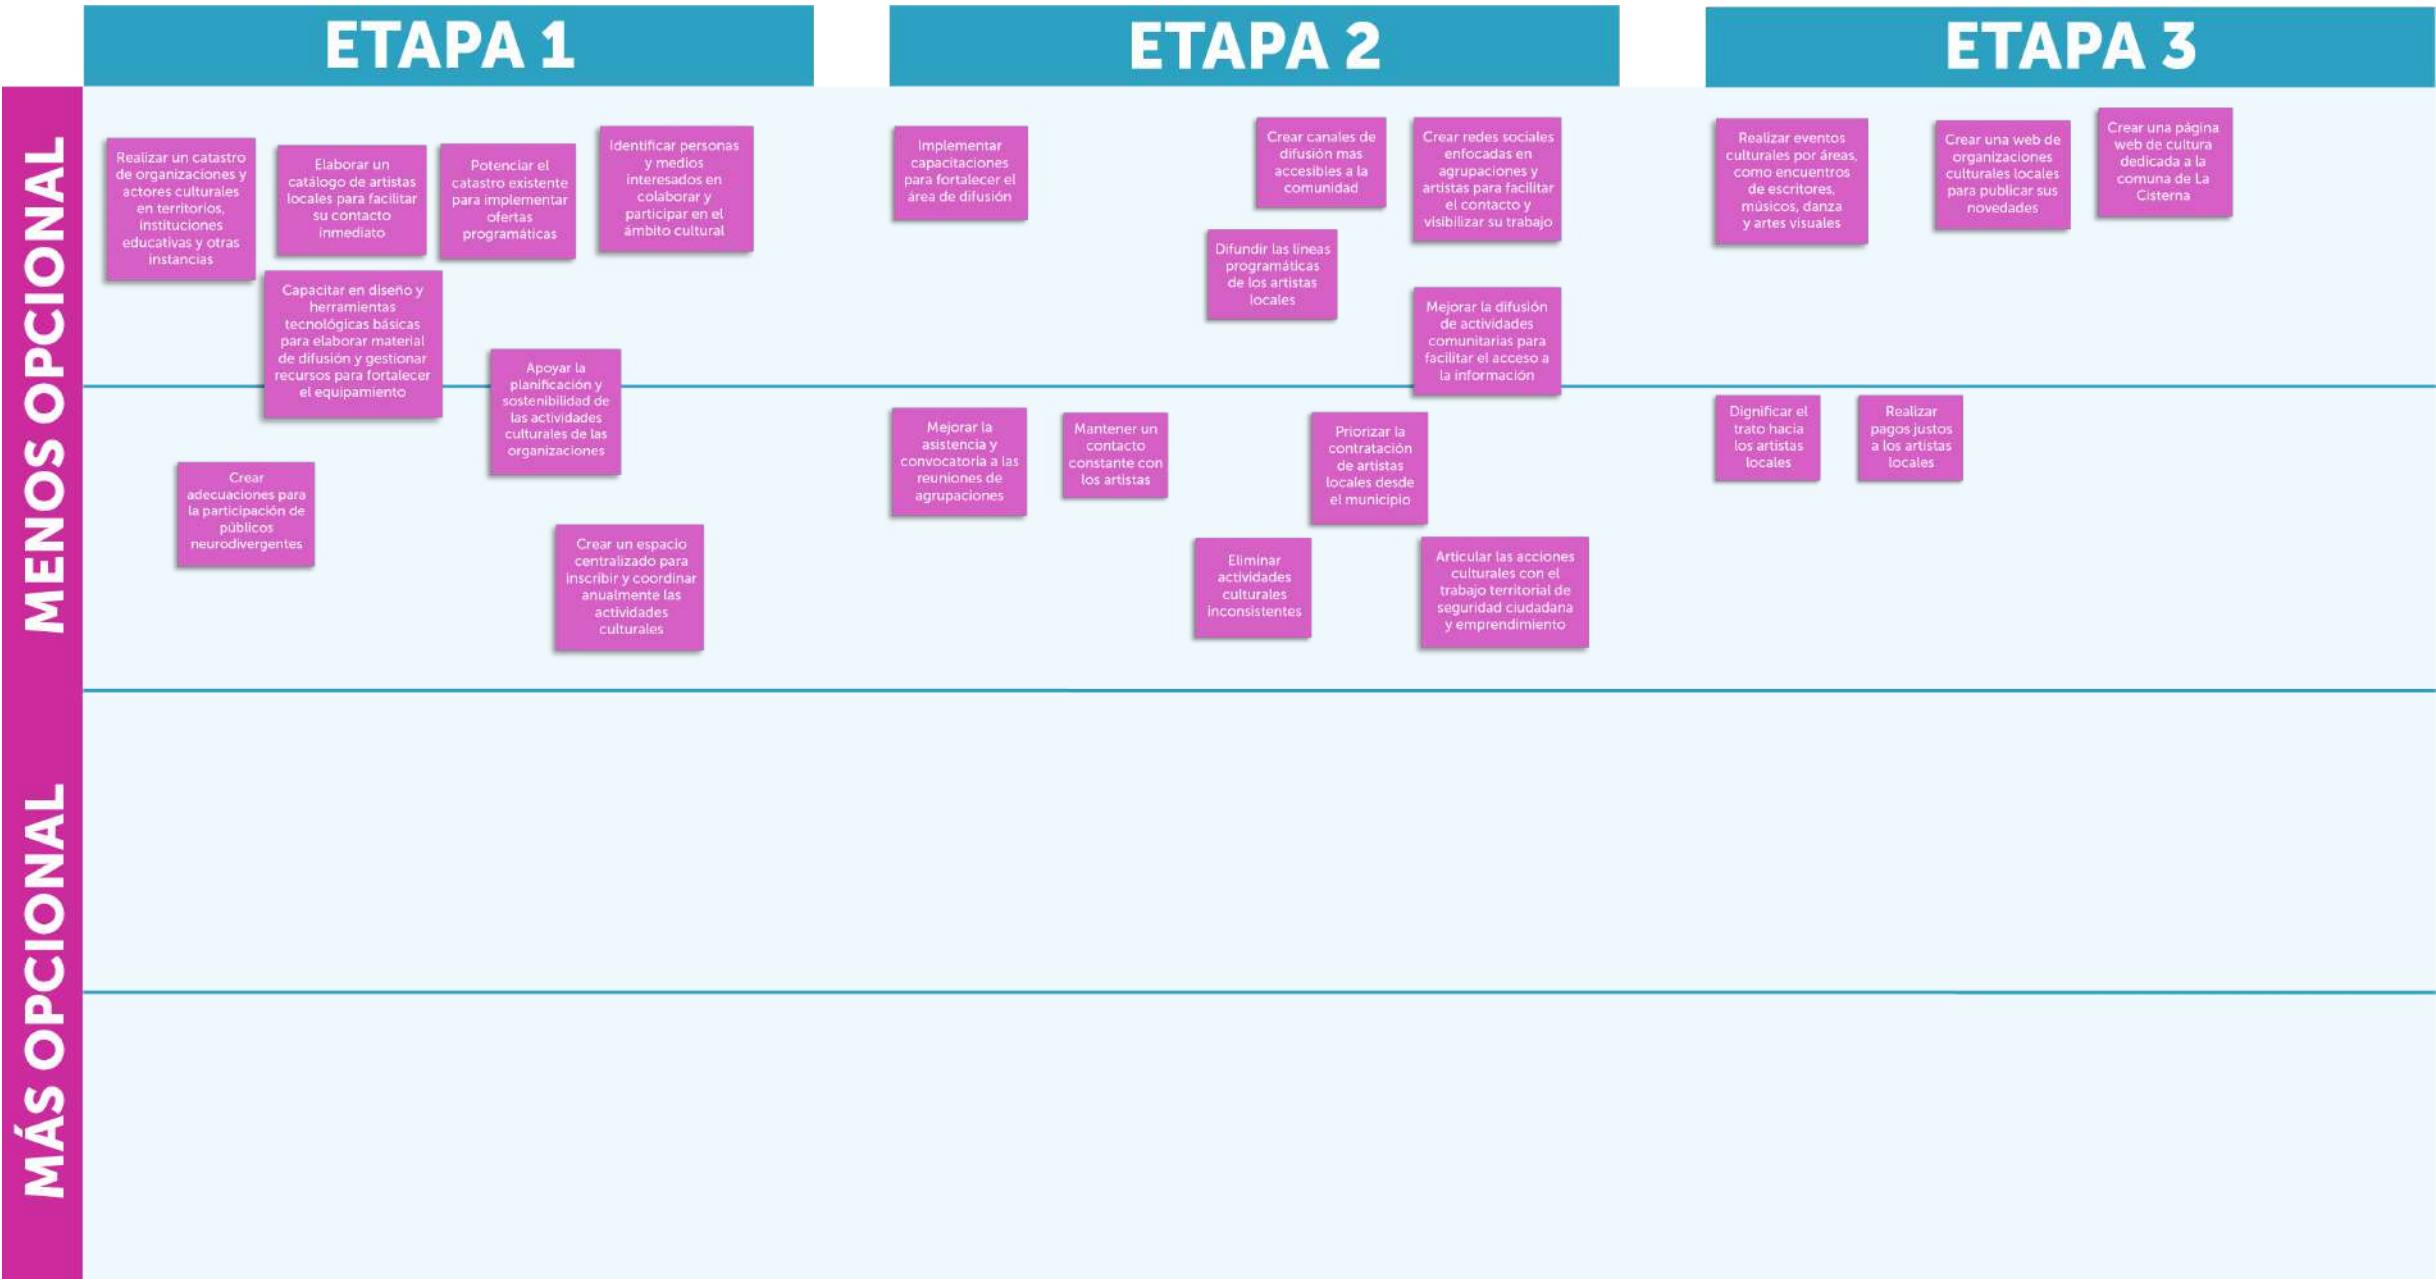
ETAPA 1

ETAPA 2

ETAPA 3

MENOS OPCIONAL

MÁS OPCIONAL

Realizar un catastro de organizaciones y actores culturales en territorios, instituciones educativas y otras instancias

Elaborar un catálogo de artistas locales para facilitar su contacto inmediato

Potenciar el catastro existente para implementar ofertas programáticas

Identificar personas y medios interesados en colaborar y participar en el ámbito cultural

Capacitar en diseño y herramientas tecnológicas básicas para elaborar material de difusión y gestionar recursos para fortalecer el equipamiento

Apoyar la planificación y sostenibilidad de las actividades culturales de las organizaciones

Crear adecuaciones para la participación de públicos neurodivergentes

Crear un espacio centralizado para inscribir y coordinar anualmente las actividades culturales

Implementar capacitaciones para fortalecer el área de difusión

Crear canales de difusión mas accesibles a la comunidad

Crear redes sociales enfocadas en agrupaciones y artistas para facilitar el contacto y visibilizar su trabajo

Difundir las líneas programáticas de los artistas locales

Mejorar la difusión de actividades comunitarias para facilitar el acceso a la información

Mejorar la asistencia y convocatoria a las reuniones de agrupaciones

Mantener un contacto constante con los artistas

Priorizar la contratación de artistas locales desde el municipio

Eliminar actividades culturales inconsistentes

Articular las acciones culturales con el trabajo territorial de seguridad ciudadana y emprendimiento

Realizar eventos culturales por áreas, como encuentros de escritores, músicos, danza y artes visuales

Crear una web de organizaciones culturales locales para publicar sus novedades

Crear una página web de cultura dedicada a la comuna de La Cisterna

Dignificar el trato hacia los artistas locales

Realizar pagos justos a los artistas locales